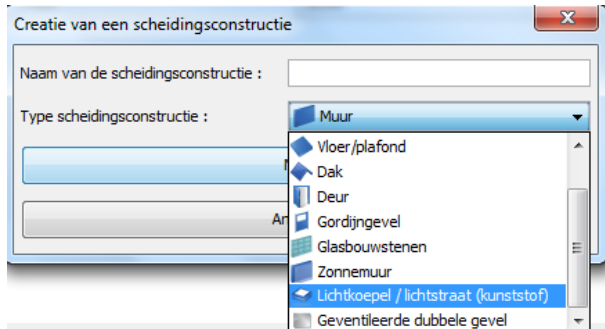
Creatie van een scheidingsconstructie

Naam van de scheidingsconstructie :

Type scheidingsconstructie :

Muur

Vloer/plafond
Dak
Deur
Gordijngevel
Glasbouwstenen
Zonnemuur
Lichtkoepel / lichtstraat (kunststof)
Geventileerde dubbele gevel

N

An